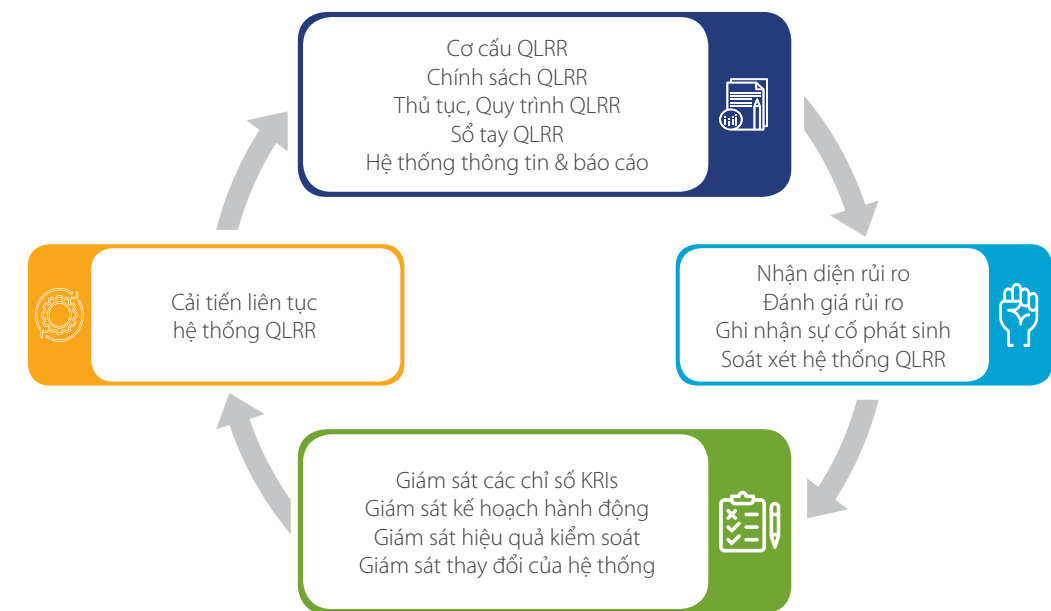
Cơ cấu QLRR
Chính sách QLRR
Thủ tục, Quy trình QLRR
Sổ tay QLRR
Hệ thống thông tin & báo cáo

Nhận diện rủi ro
Đánh giá rủi ro
Ghi nhận sự cố phát sinh
Soát xét hệ thống QLRR

Giám sát các chỉ số KRIs
Giám sát kế hoạch hành động
Giám sát hiệu quả kiểm soát
Giám sát thay đổi của hệ thống

Cải tiến liên tục
hệ thống QLRR